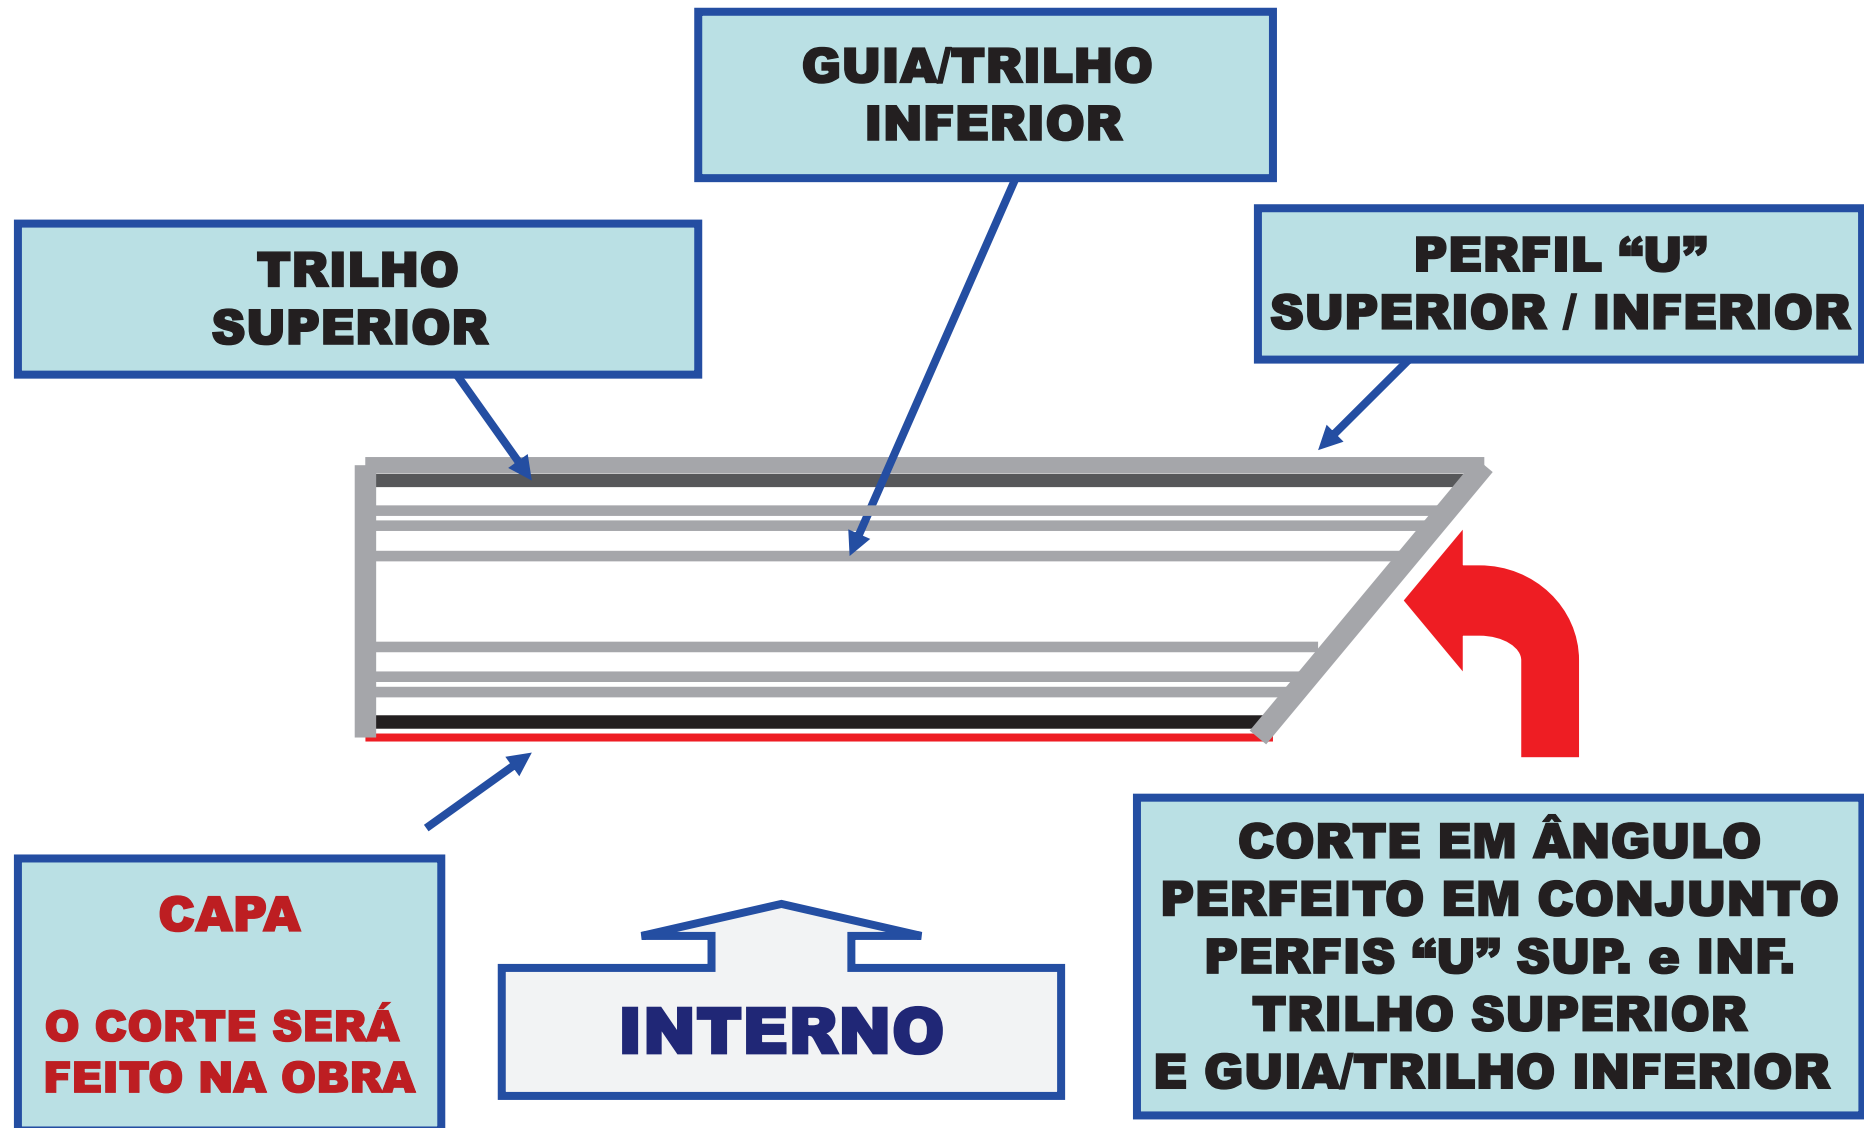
GUIA/TRILHO INFERIOR

TRILHO SUPERIOR

PERFIL “U” SUPERIOR / INFERIOR

CAPA

O CORTE SERÁ FEITO NA OBRA

INTERNO

CORTE EM ÂNGULO PERFEITO EM CONJUNTO PERFIS “U” SUP. e INF. TRILHO SUPERIOR E GUIA/TRILHO INFERIOR